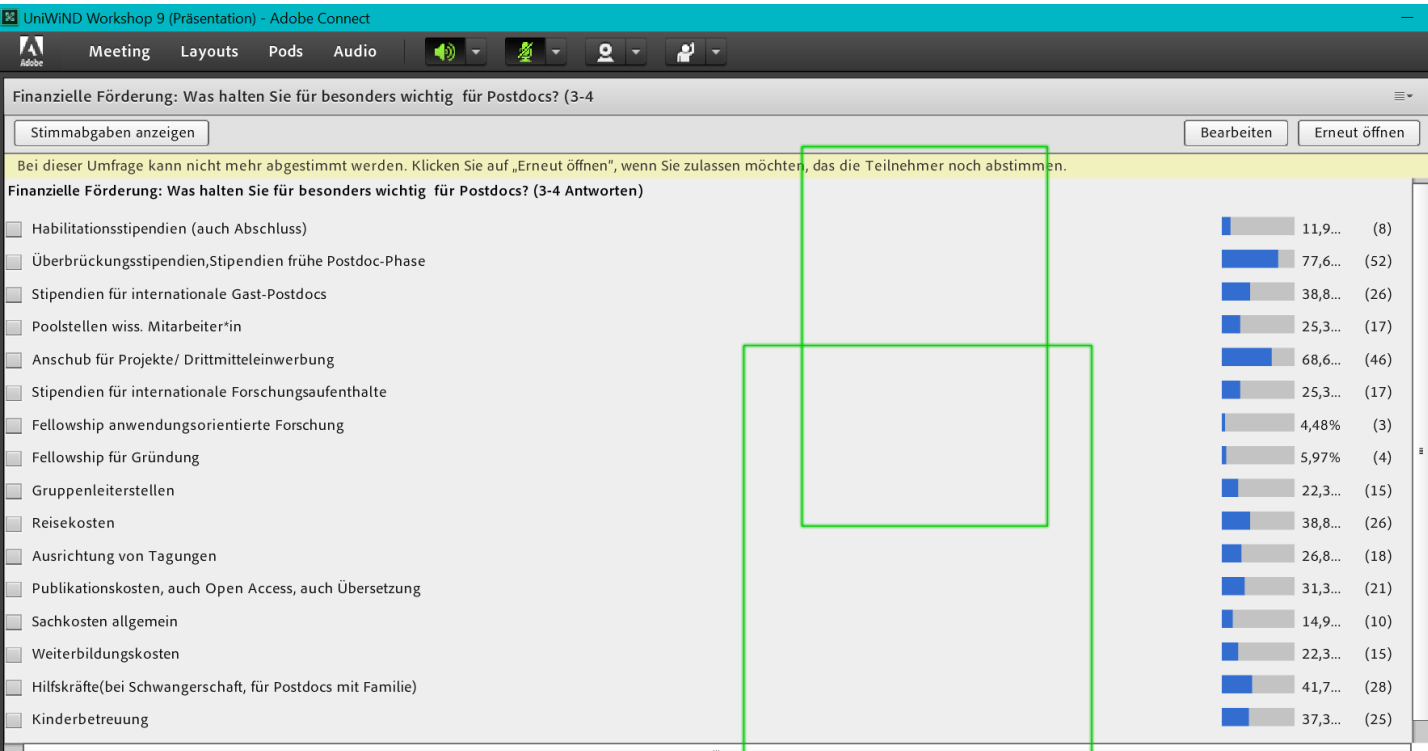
UniWiND Workshop 9 (Präsentation) - Adobe Connect

Adobe Meeting Layouts Pods Audio

Finanzielle Förderung: Was halten Sie für besonders wichtig für Postdocs? (3-4

Stimmabgaben anzeigen

Bearbeiten

Erneut öffnen

Bei dieser Umfrage kann nicht mehr abgestimmt werden. Klicken Sie auf „Erneut öffnen", wenn Sie zulassen möchten, das die Teilnehmer noch abstimmen.

Finanzielle Förderung: Was halten Sie für besonders wichtig für Postdocs? (3-4 Antworten)

| | | |
|---|---|---|
| Habilitationsstipendien (auch Abschluss) | 11,9... | (8) |
| Überbrückungsstipendien,Stipendien frühe Postdoc-Phase | 77,6... | (52) |
| Stipendien für internationale Gast-Postdocs | 38,8... | (26) |
| Poolstellen wiss. Mitarbeiter*in | 25,3... | (17) |
| Anschub für Projekte/ Drittmitteleinwerbung | 68,6... | (46) |
| Stipendien für internationale Forschungsaufenthalte | 25,3... | (17) |
| Fellowship anwendungsorientierte Forschung | 4,48% | (3) |
| Fellowship für Gründung | 5,97% | (4) |
| Gruppenleiterstellen | 22,3... | (15) |
| Reisekosten | 38,8... | (26) |
| Ausrichtung von Tagungen | 26,8... | (18) |
| Publikationskosten, auch Open Access, auch Übersetzung | 31,3... | (21) |
| Sachkosten allgemein | 14,9... | (10) |
| Weiterbildungskosten | 22,3... | (15) |
| Hilfskräfte(bei Schwangerschaft, für Postdocs mit Familie) | 41,7... | (28) |
| Kinderbetreuung | 37,3... | (25) |